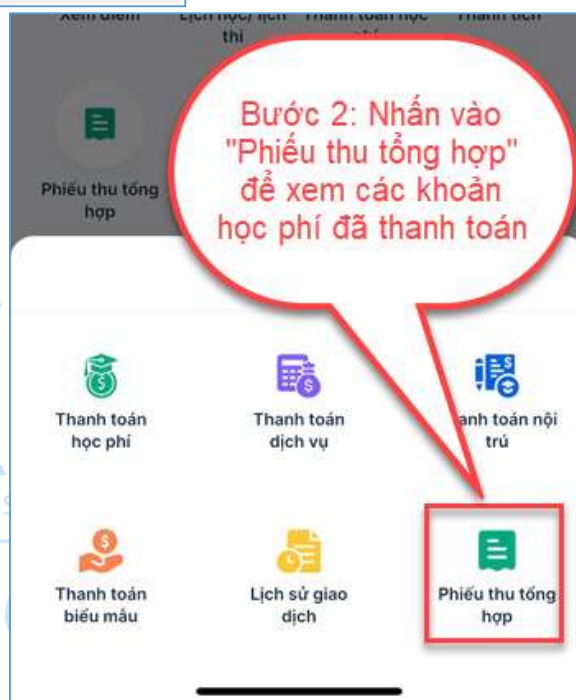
Xem điểm

Lịch học/ lịch thi

Thanh toán học phí

Thành tích

Phiếu thu tổng hợp

Bước 2: Nhấn vào "Phiếu thu tổng hợp" để xem các khoản học phí đã thanh toán

Thanh toán học phí

Thanh toán dịch vụ

anh toán nội trú

Thanh toán biểu mẫu

Lịch sử giao dịch

Phiếu thu tổng hợp